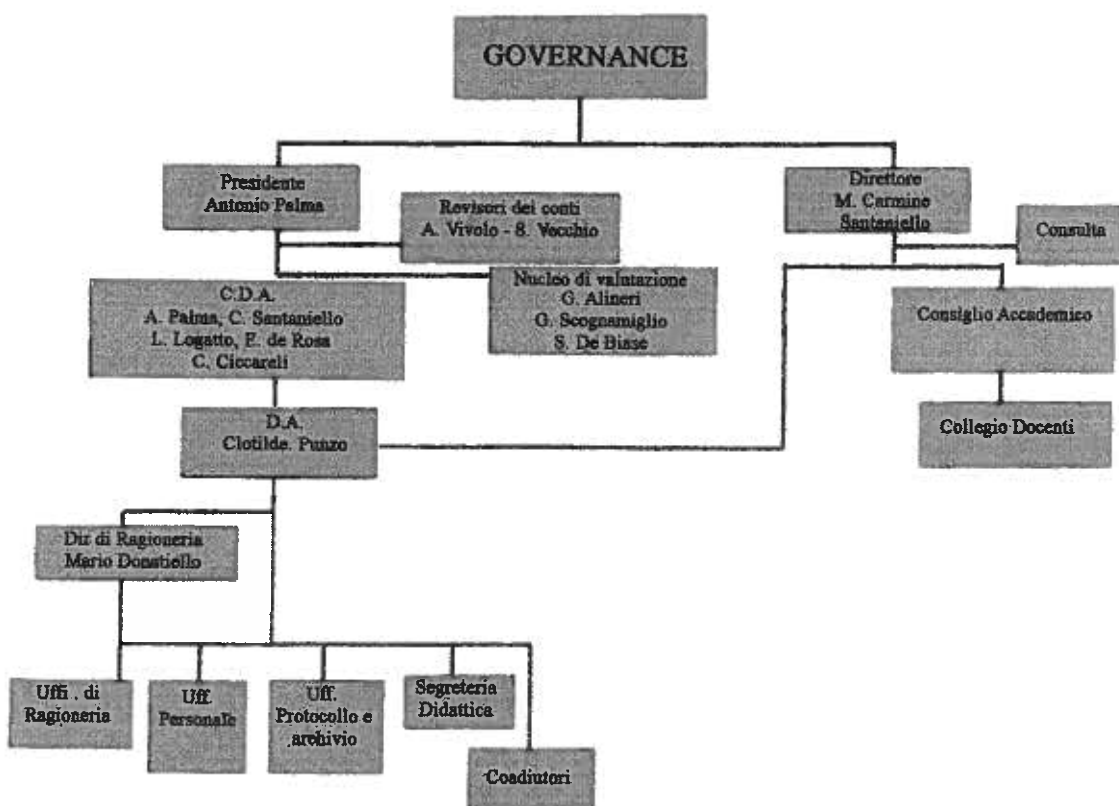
GOVERNANCE

Presidente
Antonio Palma

Revisori dei conti
A. Vivolo - S. Vecchio

Direttore
M. Carmine
Santaniello

Consulta

Nucleo di valutazione
G. Alineri
G. Scognamiglio
S. De Biase

C.D.A.
A. Palma, C. Santaniello
L. Logatto, F. de Rosa
C. Ciccareli

Consiglio Accademico

D.A.
Clotilde. Punzo

Collegio Docenti

Dir di Ragioneria
Mario Donatiello

Uffi . di
Ragioneria

Uff.
Personale

Uff.
Protocollo e
archivio

Segreteria
Didattica

Coadiutori